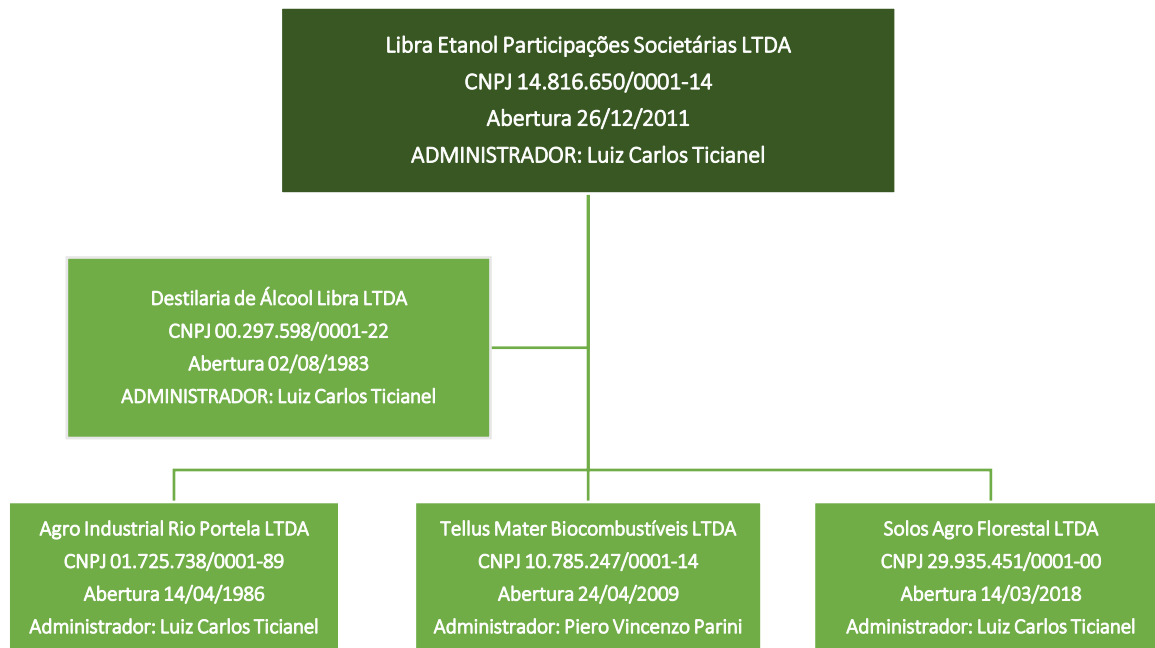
Libra Etanol Participações Societárias LTDA
CNPJ 14.816.650/0001-14
Abertura 26/12/2011
ADMINISTRADOR: Luiz Carlos Ticianel

Destilaria de Álcool Libra LTDA
CNPJ 00.297.598/0001-22
Abertura 02/08/1983
ADMINISTRADOR: Luiz Carlos Ticianel

Agro Industrial Rio Portela LTDA
CNPJ 01.725.738/0001-89
Abertura 14/04/1986
Administrador: Luiz Carlos Ticianel

Tellus Mater Biocombustíveis LTDA
CNPJ 10.785.247/0001-14
Abertura 24/04/2009
Administrador: Piero Vincenzo Parini

Solos Agro Florestal LTDA
CNPJ 29.935.451/0001-00
Abertura 14/03/2018
Administrador: Luiz Carlos Ticianel